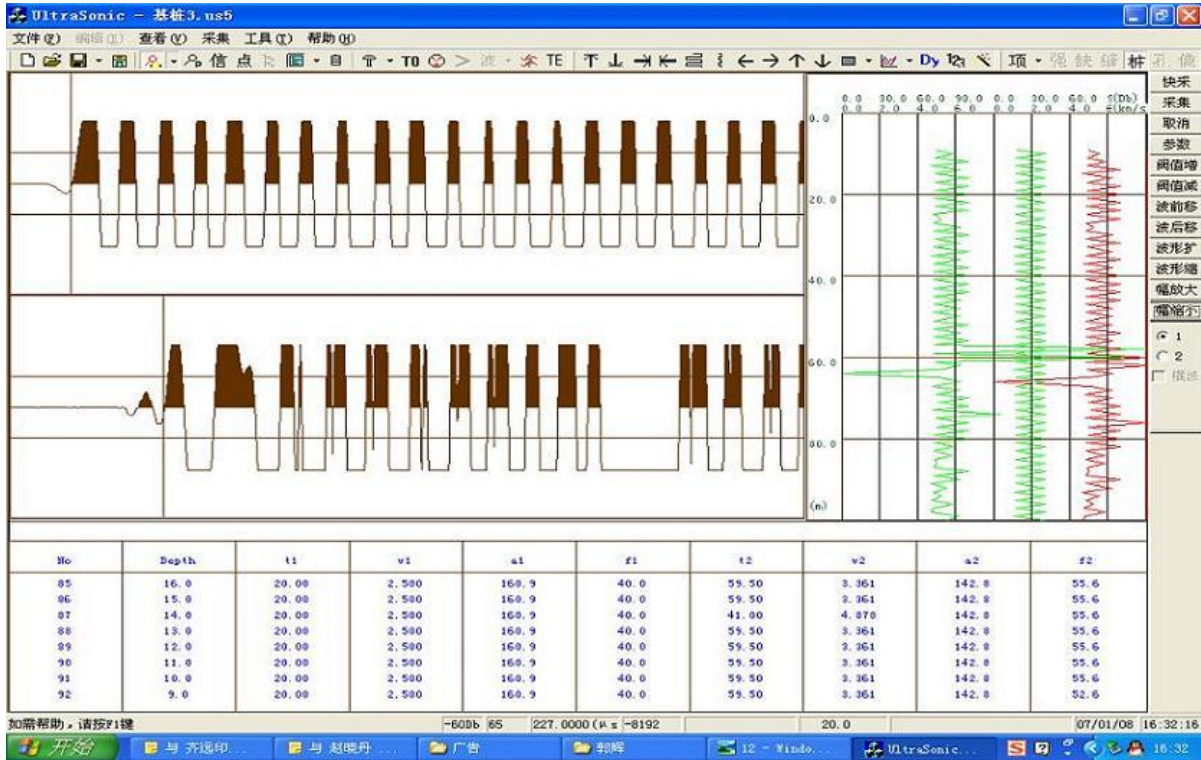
UltraSonic - 基桩3.us5

文件(F) 编辑(E) 查看(V) 采集 工具(T) 帮助(H)

信 点 T0 TE Dy 项

快采
采集
取消
参数
阀值增
阀值减
波前移
波后移
波形扩
波形缩
幅放大
幅缩小

1
2
俱浅

0.0 30.0 60.0 90.0 0.0 30.0 60.0 S(Db)
0.0 2.0 4.0 6.0 0.0 2.0 4.0 V(km/s)

0.0
20.0
40.0
60.0
80.0
(m)

| No | Depth | t1 | v1 | a1 | f1 | t2 | v2 | a2 | f2 |
|---|---|---|---|---|---|---|---|---|---|
| 85 | 16.0 | 20.00 | 2.500 | 160.9 | 40.0 | 59.50 | 3.361 | 142.8 | 55.6 |
| 86 | 15.0 | 20.00 | 2.500 | 160.9 | 40.0 | 59.50 | 3.361 | 142.8 | 55.6 |
| 87 | 14.0 | 20.00 | 2.500 | 160.9 | 40.0 | 41.00 | 4.878 | 142.8 | 55.6 |
| 88 | 13.0 | 20.00 | 2.500 | 160.9 | 40.0 | 59.50 | 3.361 | 142.8 | 55.6 |
| 89 | 12.0 | 20.00 | 2.500 | 160.9 | 40.0 | 59.50 | 3.361 | 142.8 | 55.6 |
| 90 | 11.0 | 20.00 | 2.500 | 160.9 | 40.0 | 59.50 | 3.361 | 142.8 | 55.6 |
| 91 | 10.0 | 20.00 | 2.500 | 160.9 | 40.0 | 59.50 | 3.361 | 142.8 | 55.6 |
| 92 | 9.0 | 20.00 | 2.500 | 160.9 | 40.0 | 59.50 | 3.361 | 142.8 | 52.6 |

如需帮助，请按F1键 -60Db 65 227.0000(μs -8192 20.0 07/01/08 16:32:16

开始 与 齐远印... 与 赵晓丹 ... 广告 判断 12 - Windo... UltraSonic... 16:32